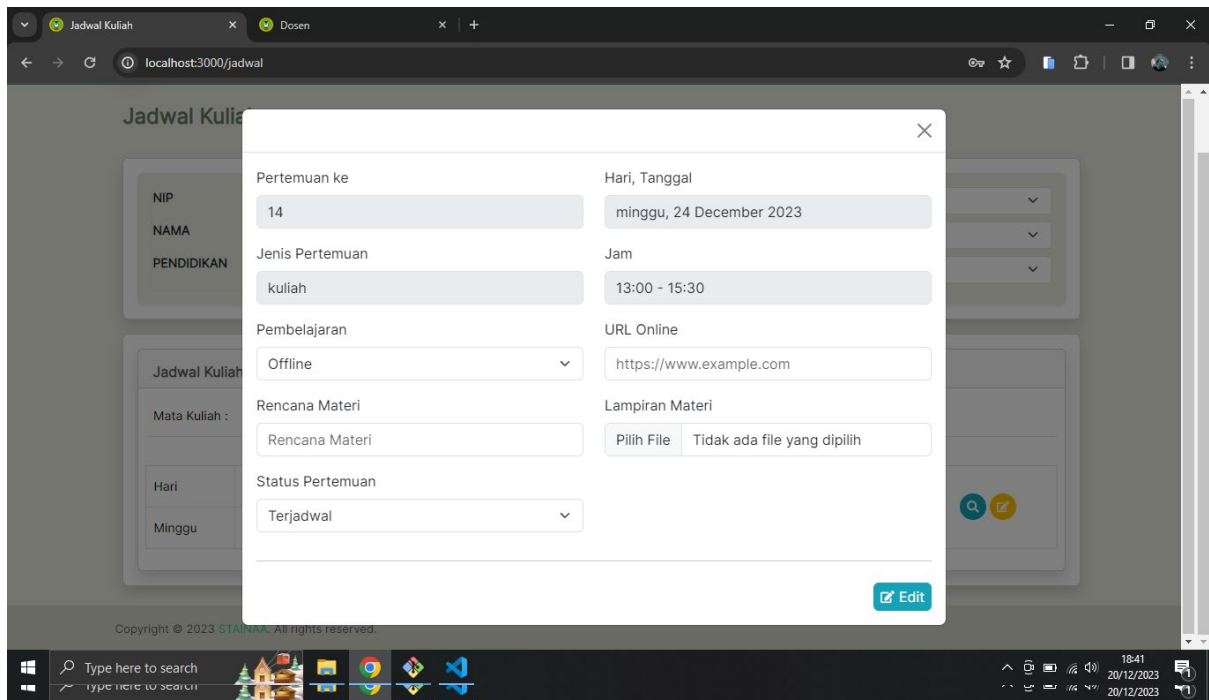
Jadwal Kuliah
Dosen
localhost:3000/jadwal

Jadwal Kulia

NIP
NAMA
PENDIDIKAN

Jadwal Kuliah
Mata Kuliah :
Hari
Minggu

Pertemuan ke
14
Hari, Tanggal
minggu, 24 December 2023
Jenis Pertemuan
kuliah
Jam
13:00 - 15:30
Pembelajaran
Offline
URL Online
https://www.example.com
Rencana Materi
Rencana Materi
Lampiran Materi
Pilih File Tidak ada file yang dipilih
Status Pertemuan
Terjadwal

Edit

Copyright © 2023 STAINAA. All rights reserved.

Type here to search
18:41
20/12/2023